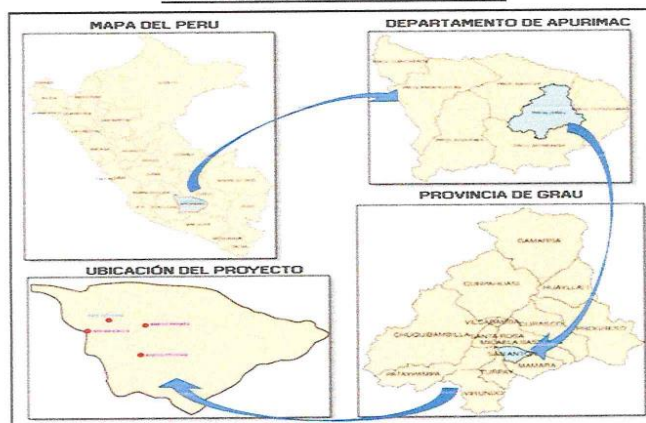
MAPA DEL PERU

DEPARTAMENTO DE APURIMAC

PROVINCIA DE GRAU

UBICACIÓN DEL PROYECTO

GAMARRA

CURASCO

HUAYLLATI

CHUQUIBAMBILLA

VILCABAMBA

SANTA ROSA

MICAELA BASTIDAS

CURPAHUASI

PROGRESO

SAN ANTONIO

MAMARA

PATAYPAMPA

TURPAY

VIRUNDO

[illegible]